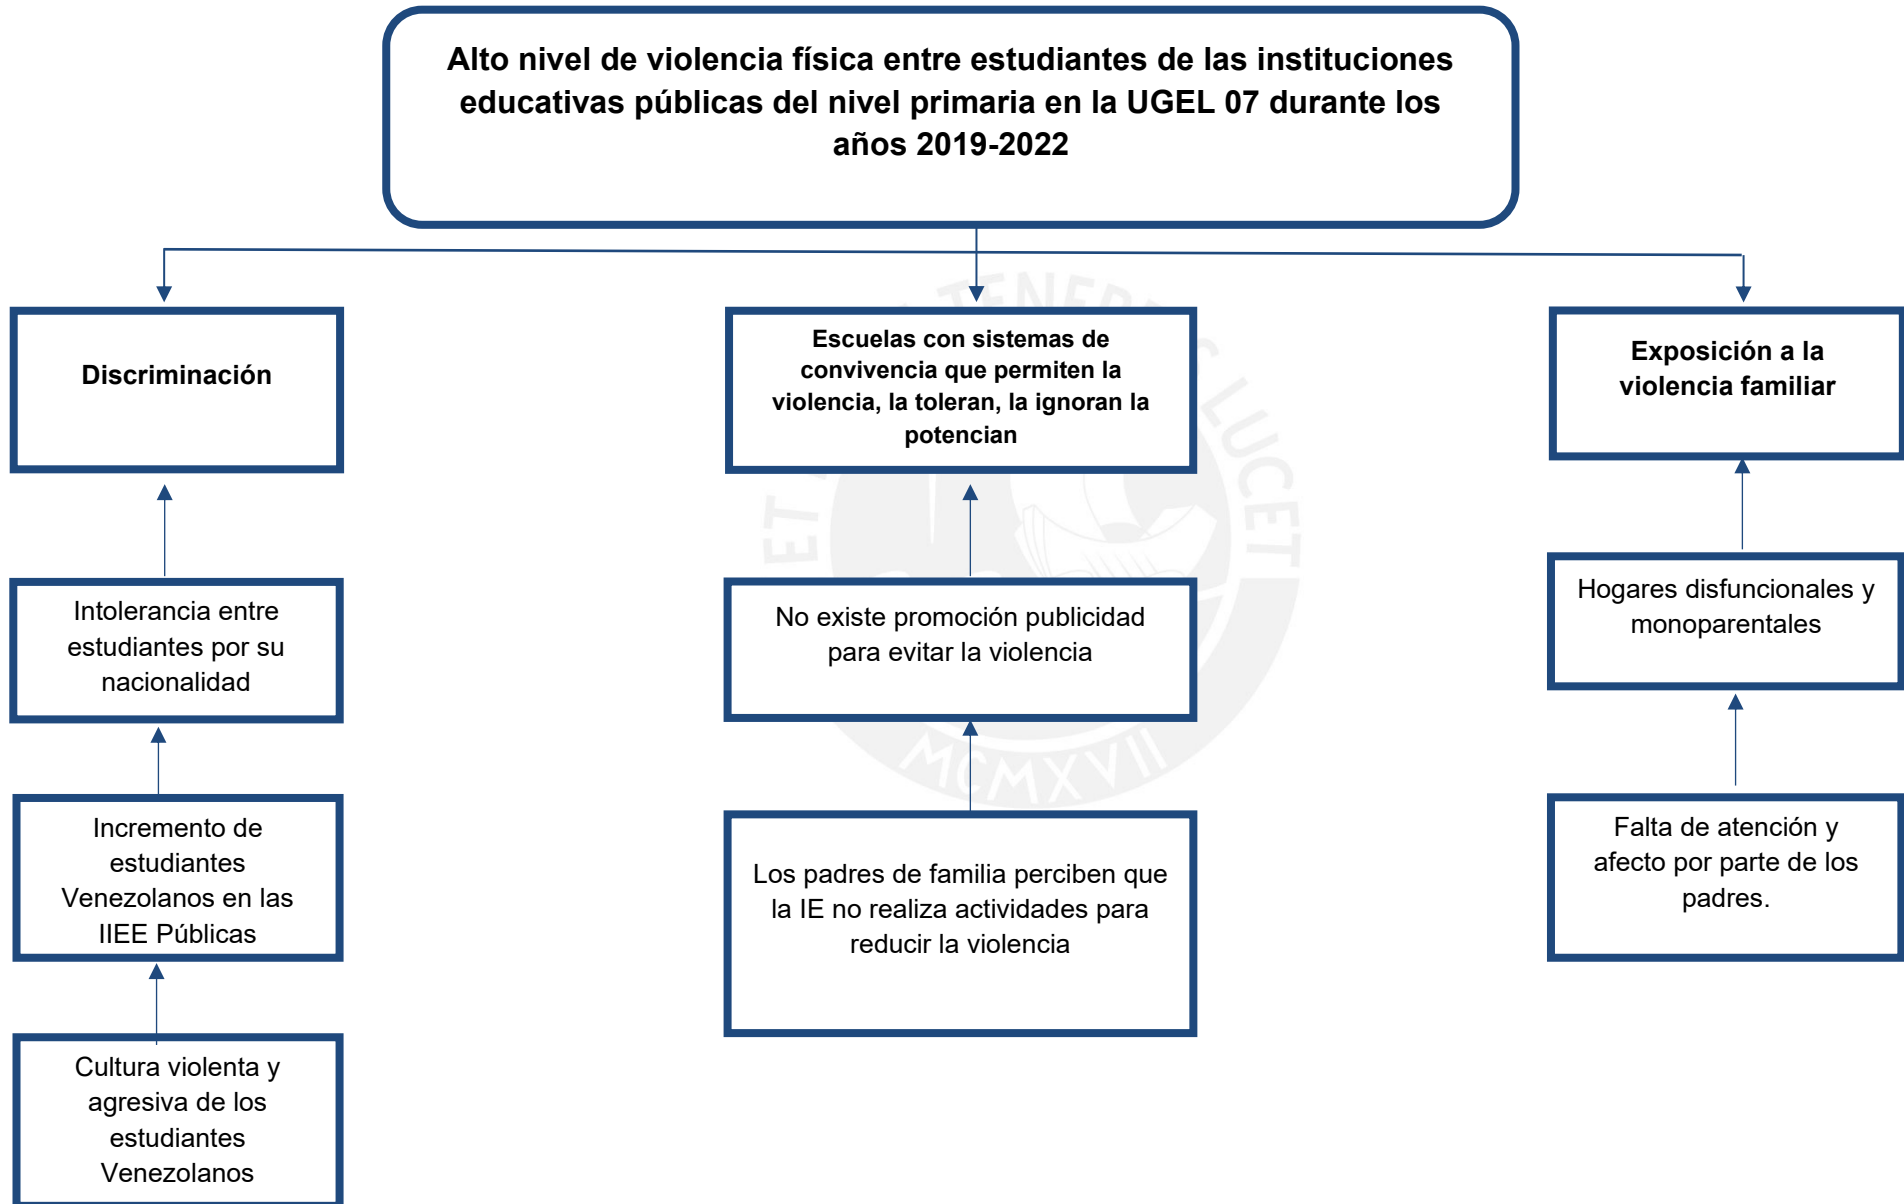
Alto nivel de violencia física entre estudiantes de las instituciones educativas públicas del nivel primaria en la UGEL 07 durante los años 2019-2022

Discriminación

Escuelas con sistemas de convivencia que permiten la violencia, la toleran, la ignoran la potencian

Exposición a la violencia familiar

Intolerancia entre estudiantes por su nacionalidad

No existe promoción publicidad para evitar la violencia

Hogares disfuncionales y monoparentales

Incremento de estudiantes Venezolanos en las IIEE Públicas

Los padres de familia perciben que la IE no realiza actividades para reducir la violencia

Falta de atención y afecto por parte de los padres.

Cultura violenta y agresiva de los estudiantes Venezolanos